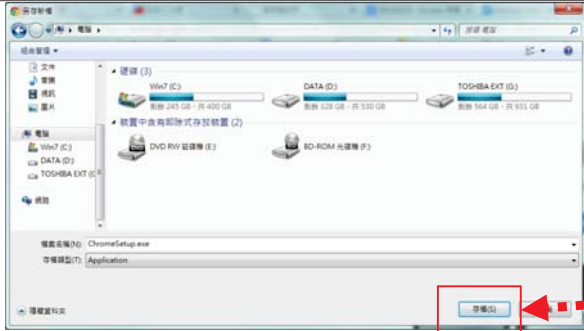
另存新檔

電腦

搜尋 電腦

組合管理

文件
音樂
視訊
圖片

電腦
Win7 (C:)
DATA (D:)
TOSHIBA EXT (G

網路

硬碟 (3)

Win7 (C:)
剩餘 245 GB，共 400 GB

DATA (D:)
剩餘 328 GB，共 530 GB

TOSHIBA EXT (G:)
剩餘 564 GB，共 931 GB

裝置中含有卸除式存放裝置 (2)

DVD RW 磁碟機 (E:)

BD-ROM 光碟機 (F:)

檔案名稱(N): ChromeSetup.exe

存檔類型(T): Application

隱藏資料夾

存檔(S)